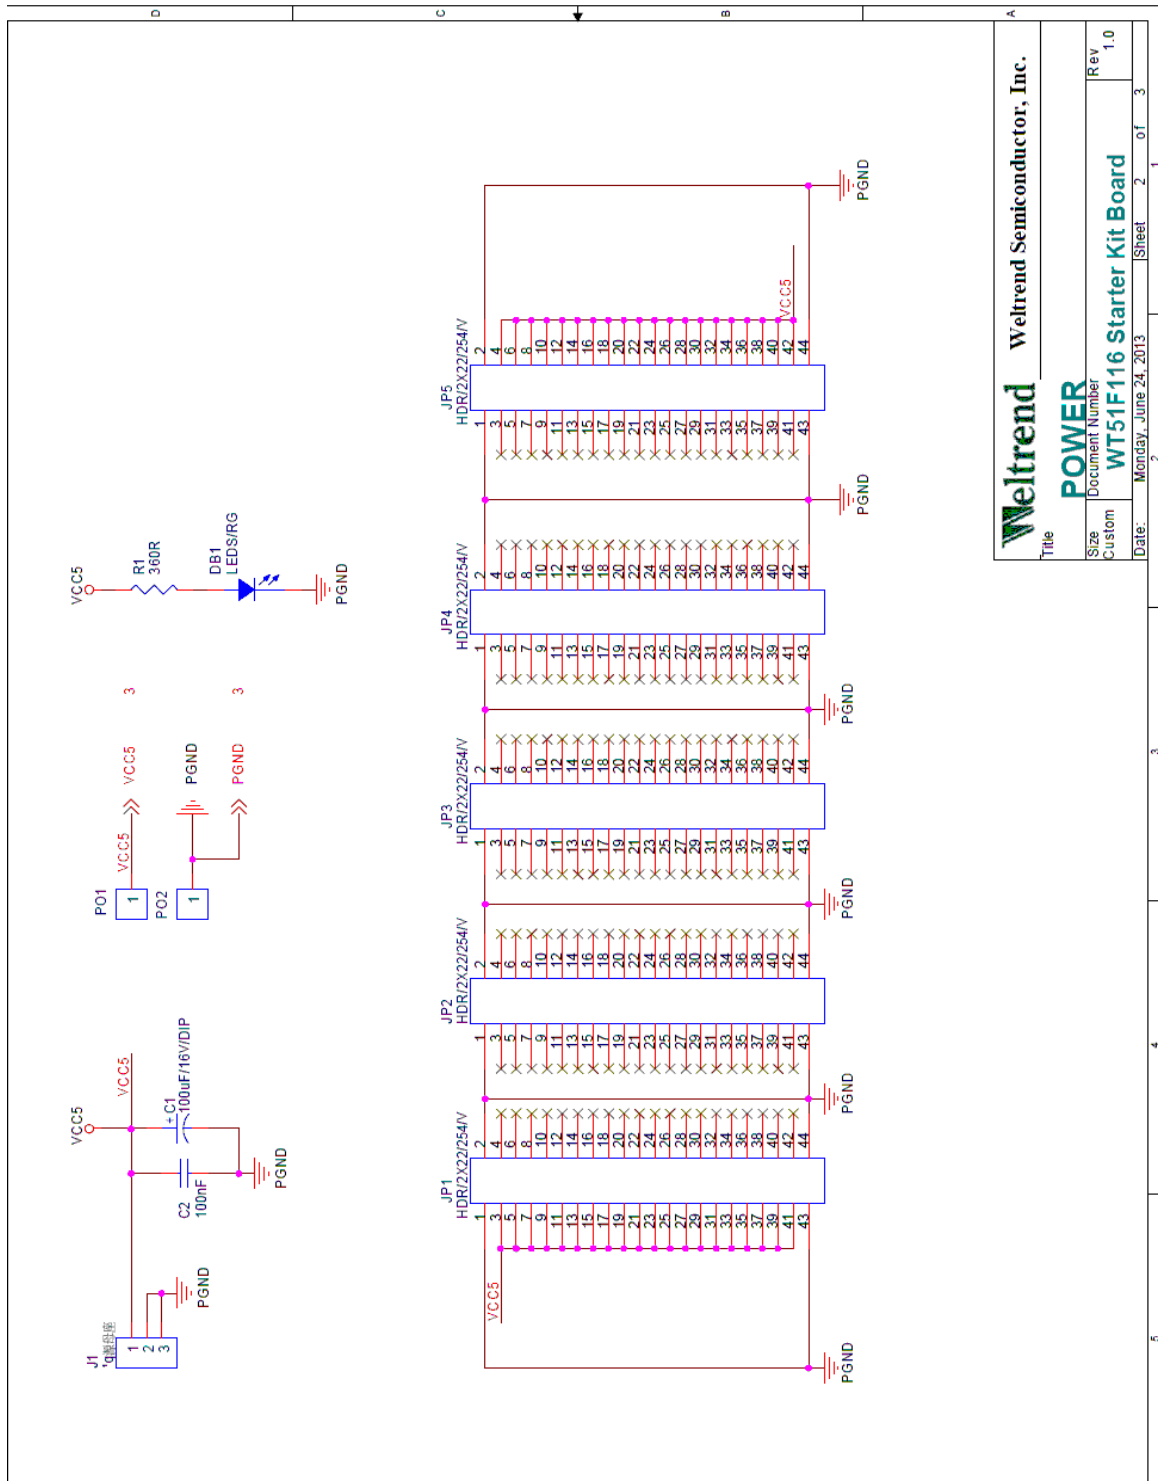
D
C
B
A

Weltrend Semiconductor, Inc.

Weltrend
Title
POWER
Size
Custom
Document Number
WT51F116 Starter Kit Board
Rev
1.0
Date: Monday, June 24, 2013
Sheet 2 of 3

VCC5
R1
360R
DB1
LEDS/RG
PGND

PO1
1
VCC5
VCC5
3
PO2
1
PGND
PGND
3

VCC5
VCC5
+C1
100uF/16V/DIP
C2
100nF
PGND
J1
1
2
3
PGND

JP1
HDR/2X22/254/V
JP2
HDR/2X22/254/V
JP3
HDR/2X22/254/V
JP4
HDR/2X22/254/V
JP5
HDR/2X22/254/V

1 3 5 7 9 11 13 15 17 19 21 23 25 27 29 31 33 35 37 39 41 43
2 4 6 8 10 12 14 16 18 20 22 24 26 28 30 32 34 36 38 40 42 44

VCC5
VCC5
PGND
PGND
PGND
PGND
PGND
PGND

1
2
3
4
5